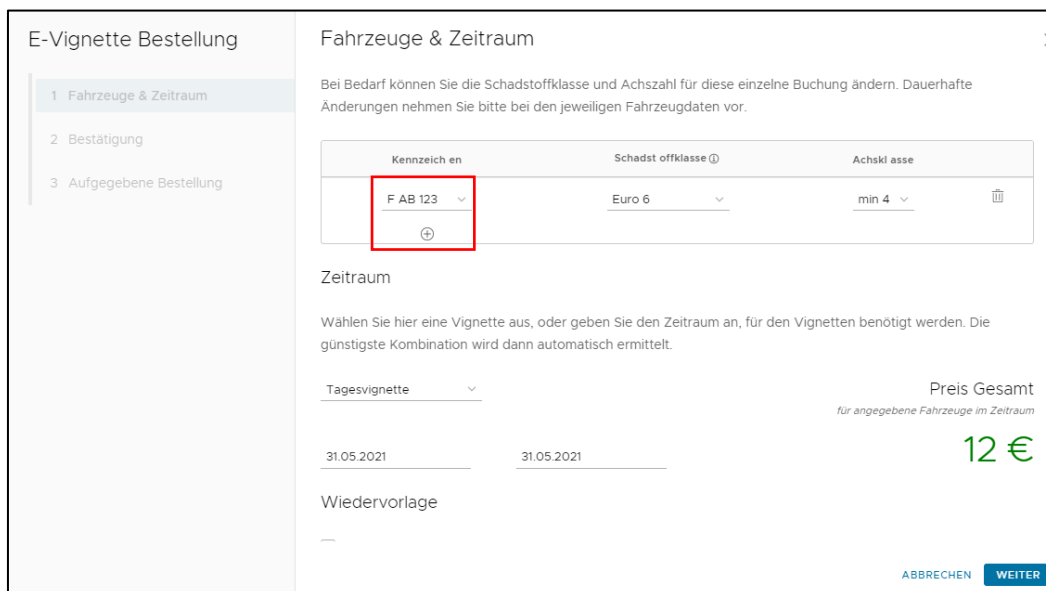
E-Vignette Bestellung

1 Fahrzeuge & Zeitraum

2 Bestätigung

3 Aufgegebene Bestellung

Fahrzeuge & Zeitraum

Bei Bedarf können Sie die Schadstoffklasse und Achszahl für diese einzelne Buchung ändern. Dauerhafte Änderungen nehmen Sie bitte bei den jeweiligen Fahrzeugdaten vor.

| Kennzeich en | Schadst offklasse ⓘ | Achskl asse |
|---|---|---|
| F AB 123 | Euro 6 | min 4 |

Zeitraum

Wählen Sie hier eine Vignette aus, oder geben Sie den Zeitraum an, für den Vignetten benötigt werden. Die günstigste Kombination wird dann automatisch ermittelt.

Tagesvignette

Preis Gesamt

für angegebene Fahrzeuge im Zeitraum

31.05.2021

31.05.2021

12 €

Wiedervorlage

ABBRECHEN

WEITER